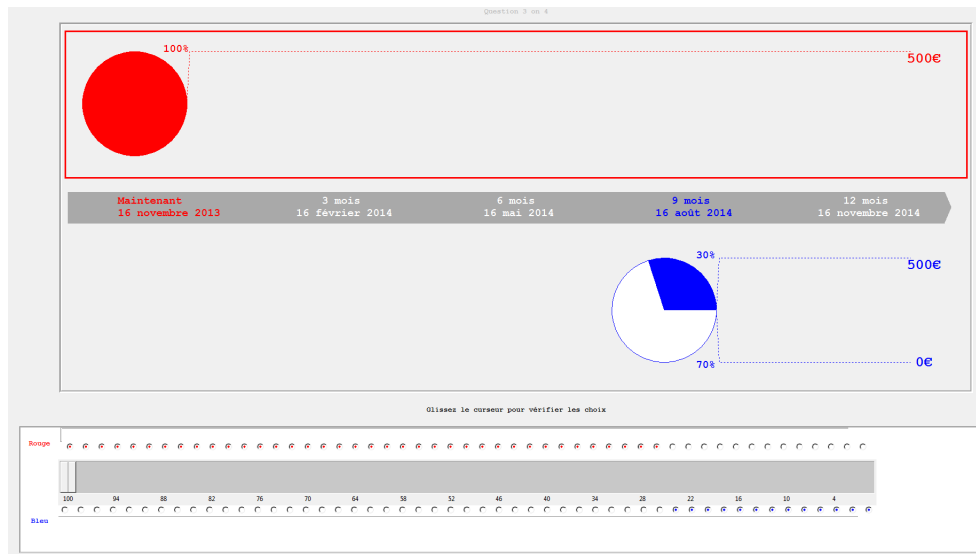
Question 3 on 4

100%

500€

Maintenant
16 novembre 2013

3 mois
16 février 2014

6 mois
16 mai 2014

9 mois
16 août 2014

12 mois
16 novembre 2014

30%

500€

70%

0€

Glissez le curseur pour vérifier les choix

Rouge

100 94 88 82 76 70 64 58 52 46 40 34 28 22 16 10 4

Bleu